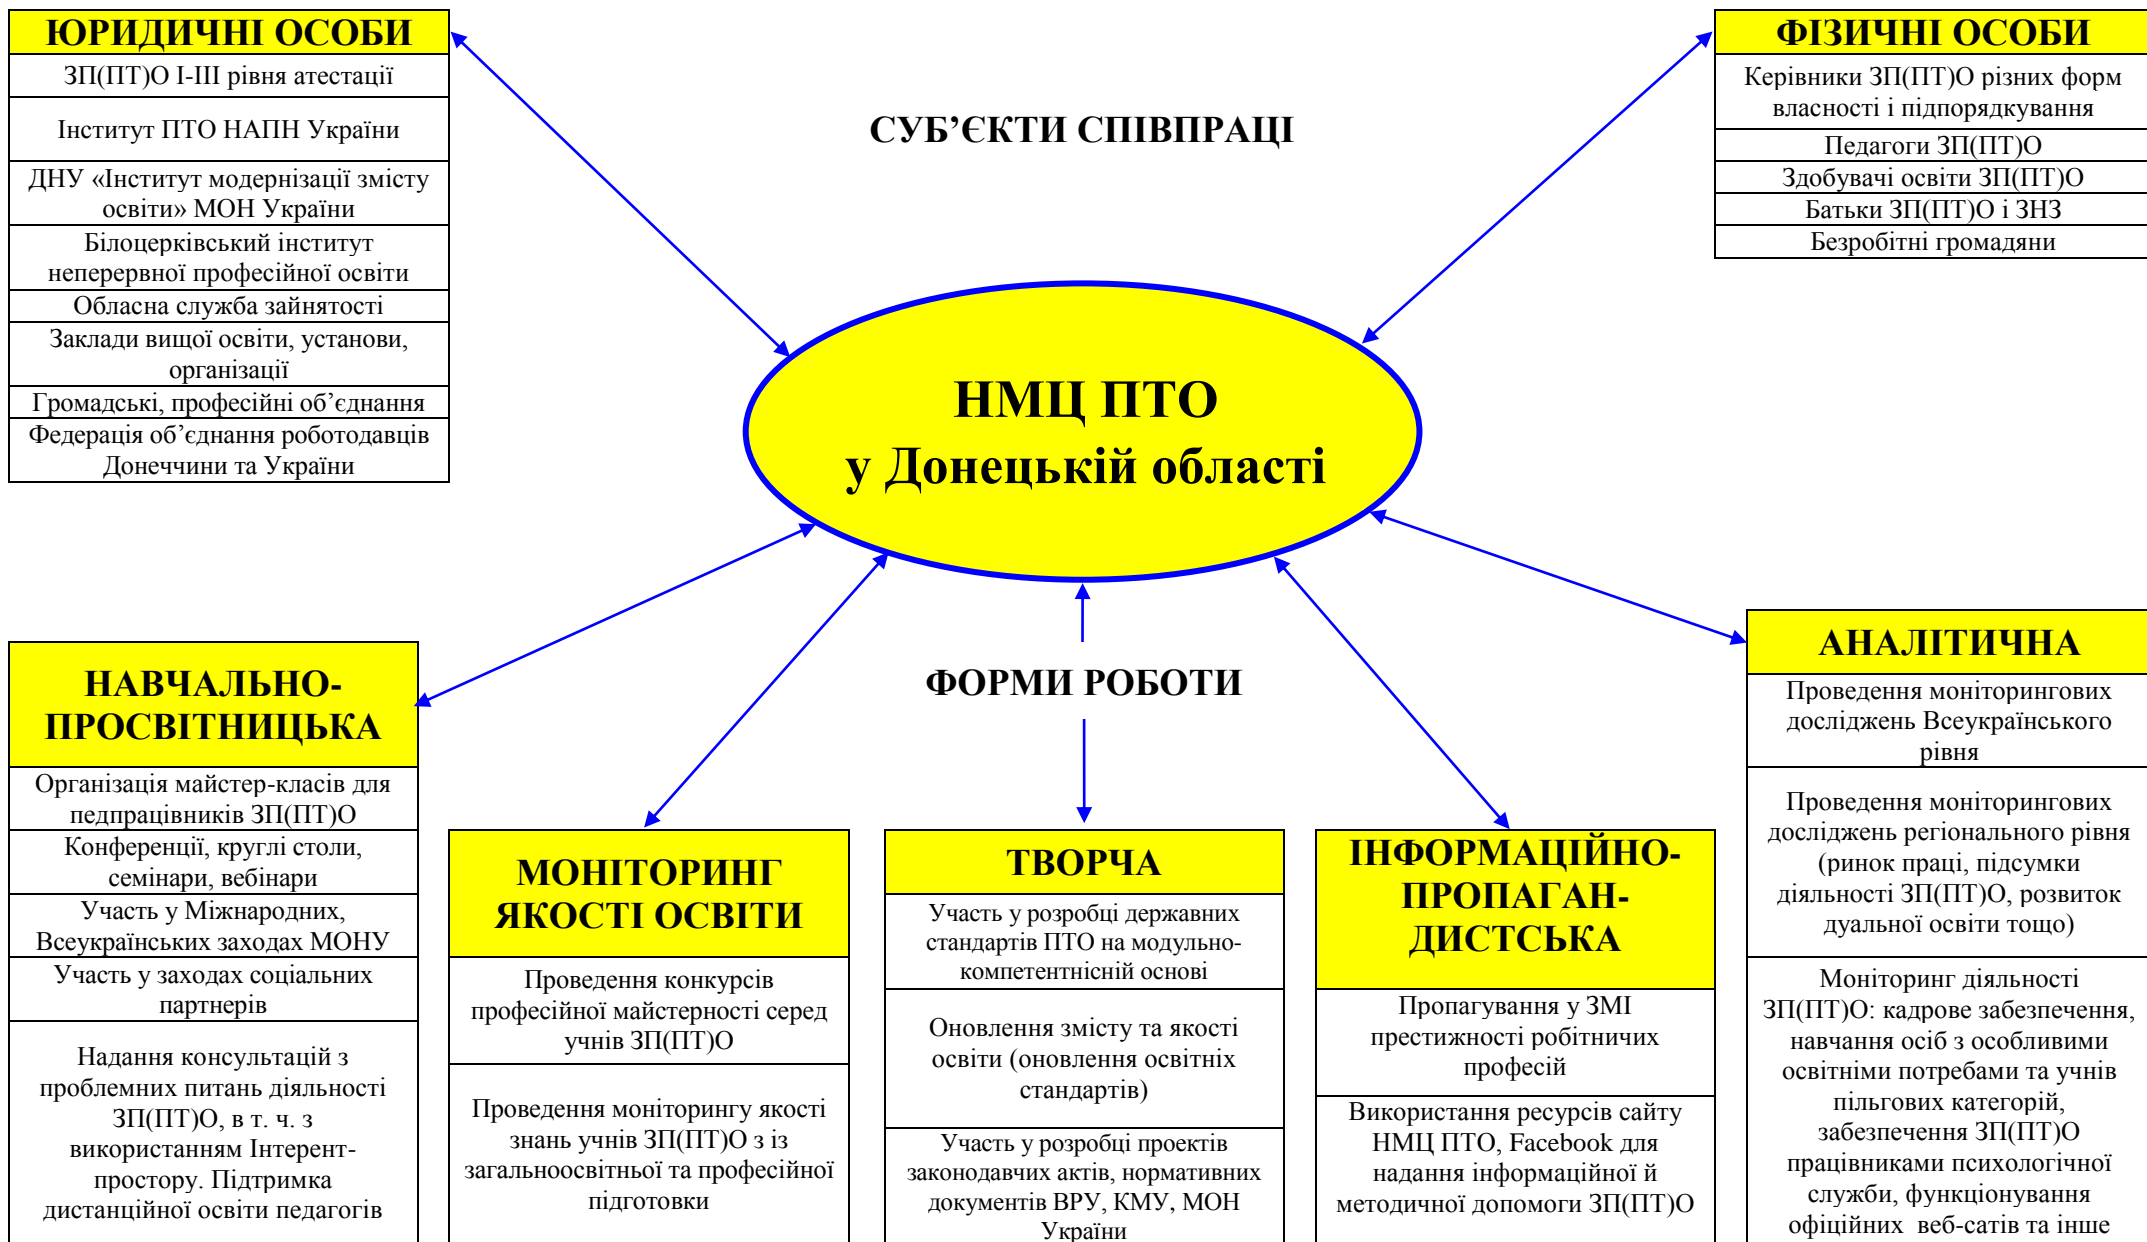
ЮРИДИЧНІ ОСОБИ

ЗП(ПТ)О I-III рівня атестації

Інститут ПТО НАПН України

ДНУ «Інститут модернізації змісту освіти» МОН України

Білоцерківський інститут неперервної професійної освіти

Обласна служба зайнятості

Заклади вищої освіти, установи, організації

Громадські, професійні об’єднання

Федерація об’єднання роботодавців Донеччини та України

СУБ’ЄКТИ СПІВПРАЦІ

ФІЗИЧНІ ОСОБИ

Керівники ЗП(ПТ)О різних форм власності і підпорядкування

Педагоги ЗП(ПТ)О

Здобувачі освіти ЗП(ПТ)О

Батьки ЗП(ПТ)О і ЗНЗ

Безробітні громадяни

НМЦ ПТО у Донецькій області

ФОРМИ РОБОТИ

НАВЧАЛЬНО-ПРОСВІТНИЦЬКА

Організація майстер-класів для педпрацівників ЗП(ПТ)О

Конференції, круглі столи, семінари, вебінари

Участь у Міжнародних, Всеукраїнських заходах МОНУ

Участь у заходах соціальних партнерів

Надання консультацій з проблемних питань діяльності ЗП(ПТ)О, в т. ч. з використанням Інтерент-простору. Підтримка дистанційної освіти педагогів

МОНІТОРИНГ ЯКОСТІ ОСВІТИ

Проведення конкурсів професійної майстерності серед учнів ЗП(ПТ)О

Проведення моніторингу якості знань учнів ЗП(ПТ)О з із загальноосвітньої та професійної підготовки

ТВОРЧА

Участь у розробці державних стандартів ПТО на модульно-компетентнісній основі

Оновлення змісту та якості освіти (оновлення освітніх стандартів)

Участь у розробці проектів законодавчих актів, нормативних документів ВРУ, КМУ, МОН України

ІНФОРМАЦІЙНО-ПРОПАГАНДИСТСЬКА

Пропагування у ЗМІ престижності робітничих професій

Використання ресурсів сайту НМЦ ПТО, Facebook для надання інформаційної й методичної допомоги ЗП(ПТ)О

АНАЛІТИЧНА

Проведення моніторингових досліджень Всеукраїнського рівня

Проведення моніторингових досліджень регіонального рівня (ринок праці, підсумки діяльності ЗП(ПТ)О, розвиток дуальної освіти тощо)

Моніторинг діяльності ЗП(ПТ)О: кадрове забезпечення, навчання осіб з особливими освітніми потребами та учнів пільгових категорій, забезпечення ЗП(ПТ)О працівниками психологічної служби, функціонування офіційних веб-сатів та інше